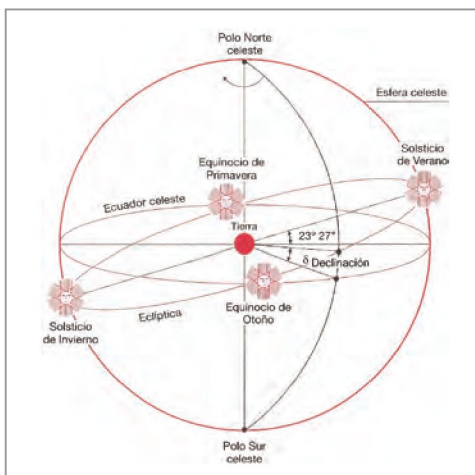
Polo Norte celeste

Esfera celeste

Solsticio de Verano

Equinocio de Primavera

Ecuador celeste

Tierra

23° 27'

δ Declinación

Solsticio de Invierno

Eclíptica

Equinocio de Otoño

Polo Sur celeste